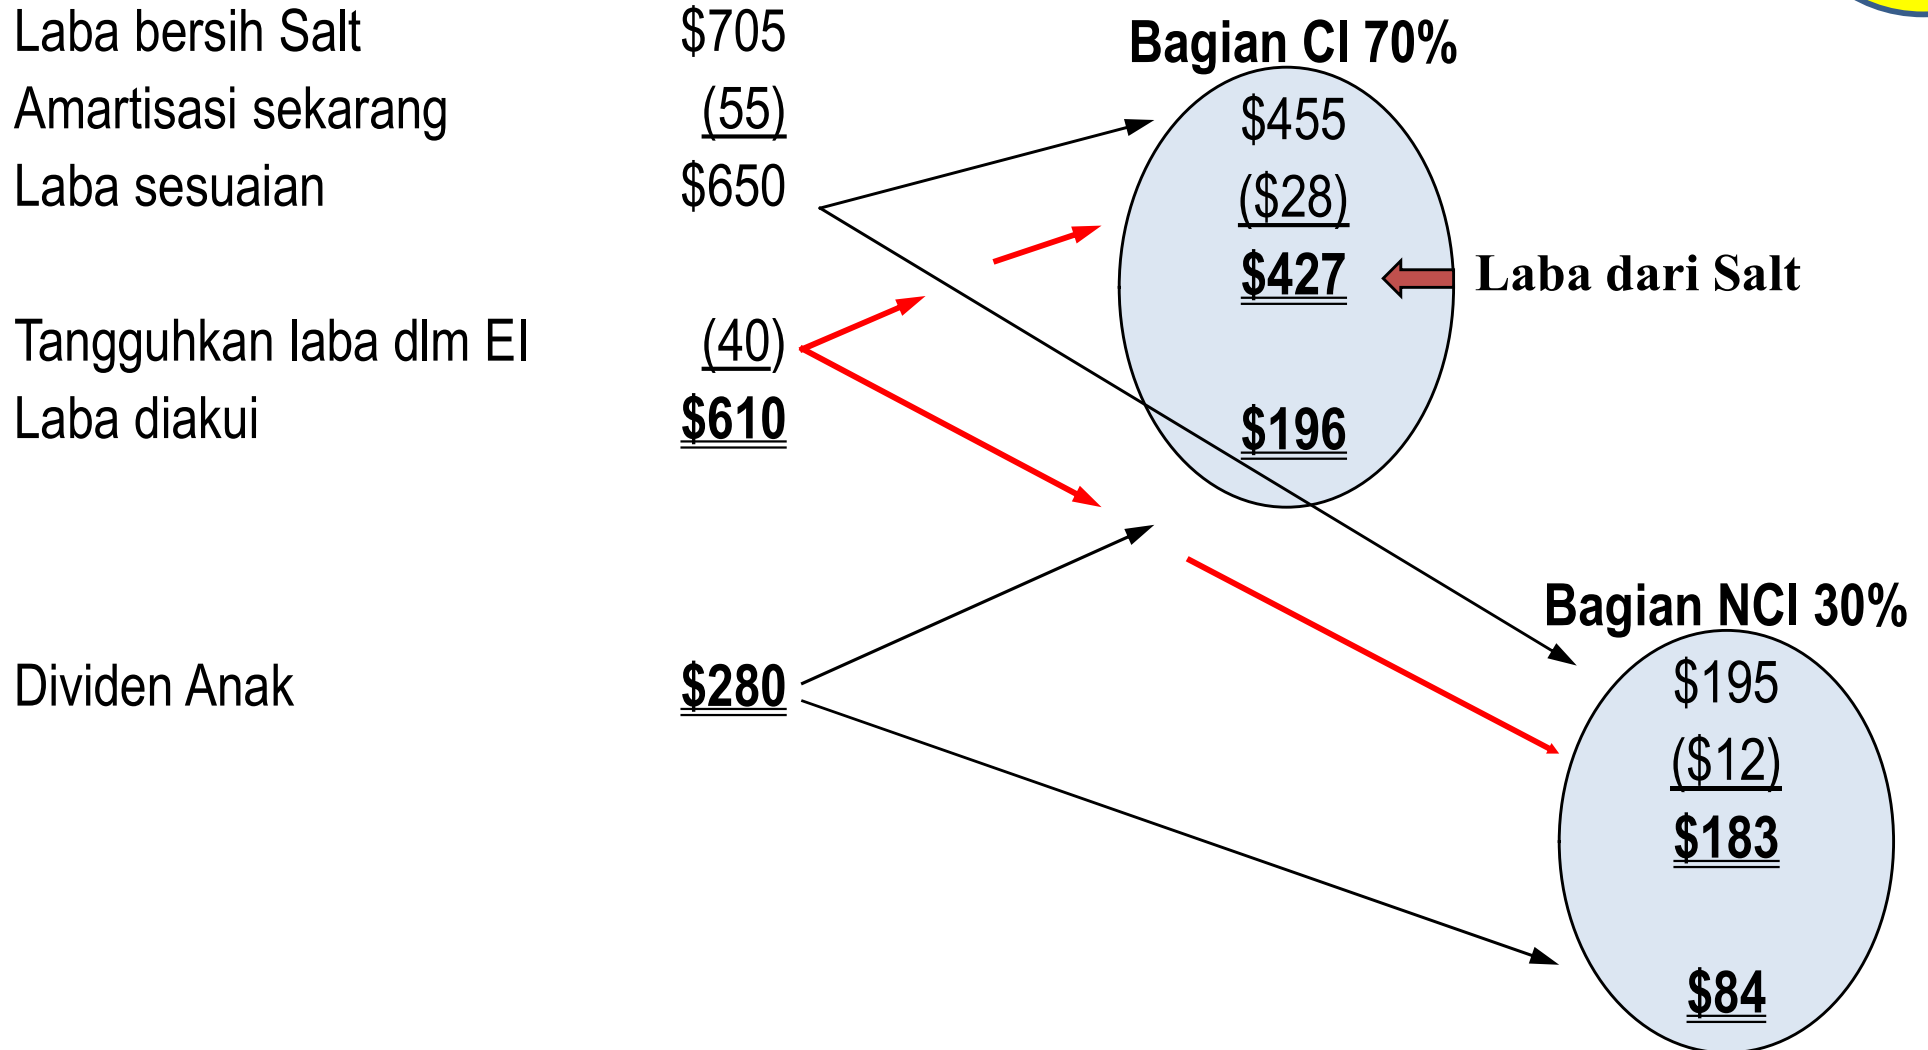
Laba bersih Salt $705
Amartisasi sekarang (55)
Laba sesuaian $650

Tangguhkan laba dlm EI (40)
Laba diakui $610

Dividen Anak $280

Bagian CI 70%
$455
($28)
$427
$196

Laba dari Salt

Bagian NCI 30%
$195
($12)
$183
$84